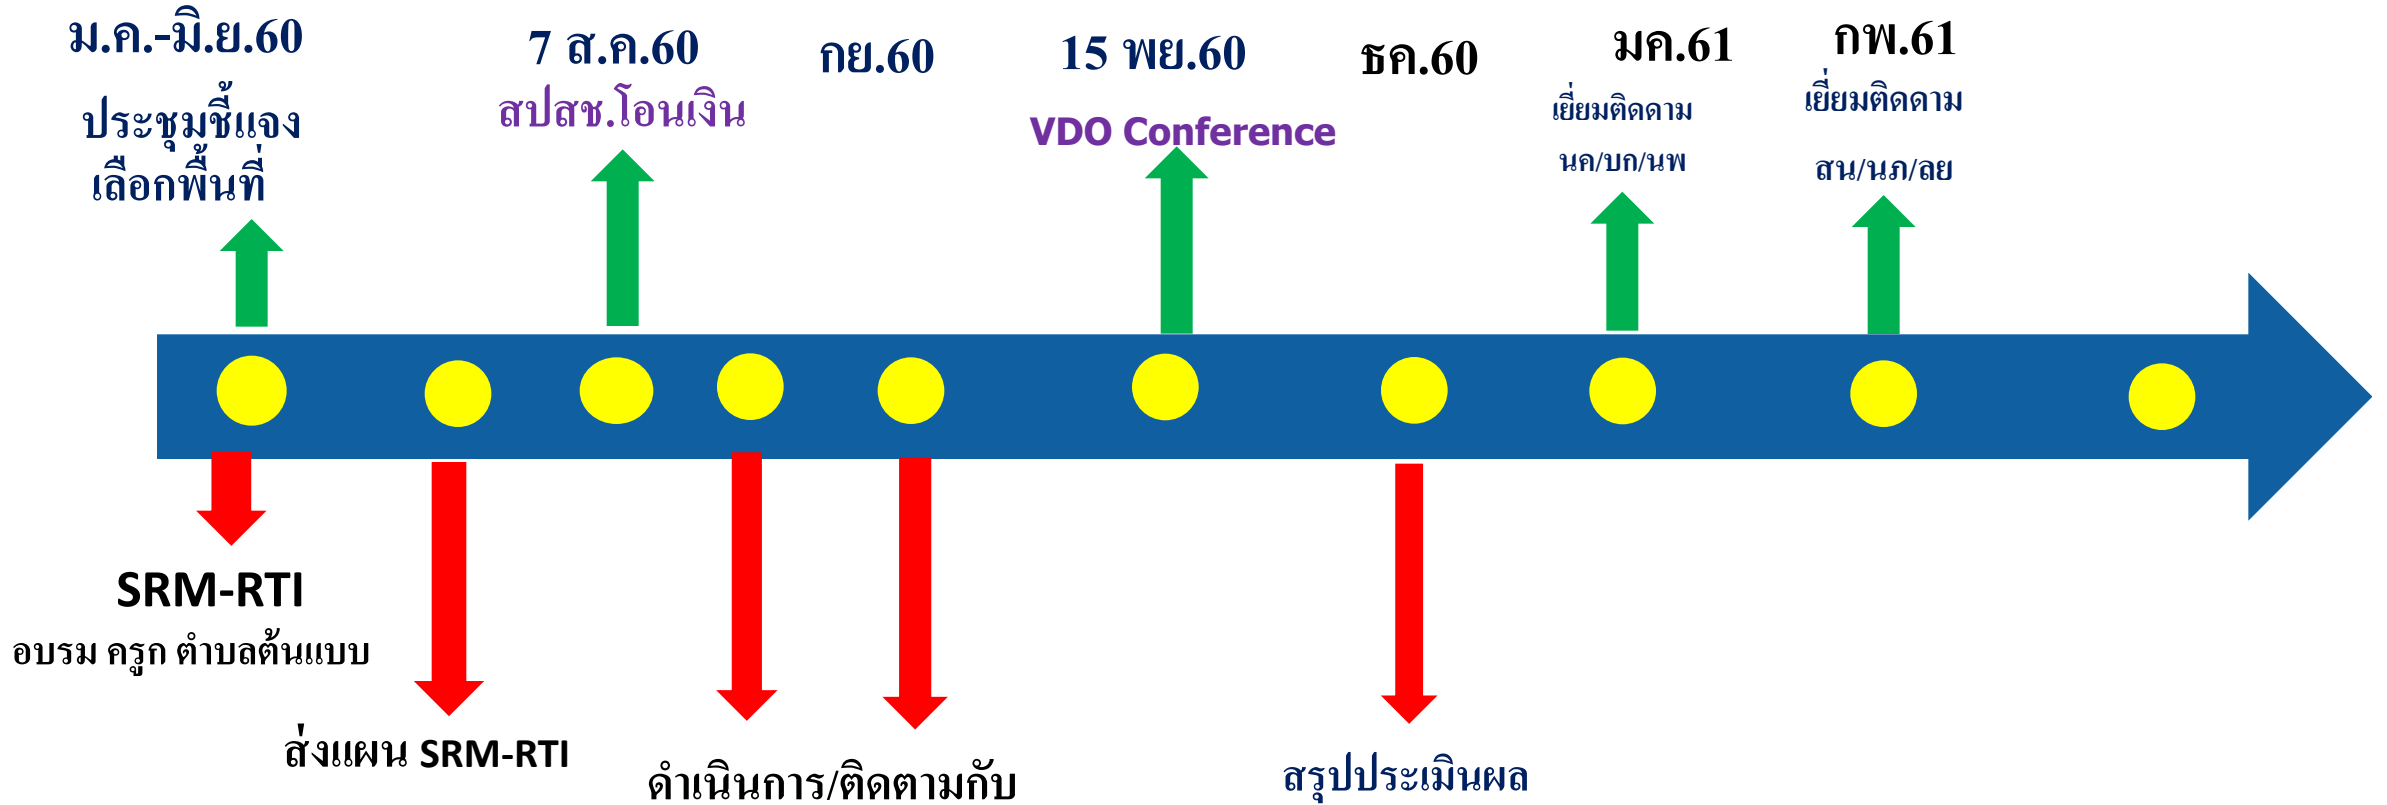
ม.ค.-มิ.ย.60

ประชุมชี้แจง เลือกพื้นที่

7 ส.ค.60

สปสช.โอนเงิน

กย.60

15 พย.60

VDO Conference

ธค.60

มค.61

เยี่ยมติดตาม

นค/บก/นพ

กพ.61

เยี่ยมติดตาม

สน/นภ/ลย

SRM-RTI

อบรม ครูก ตำบลต้นแบบ

ส่งแผน SRM-RTI

ดำเนินการ/ติดตามกับ

สรุปประเมินผล